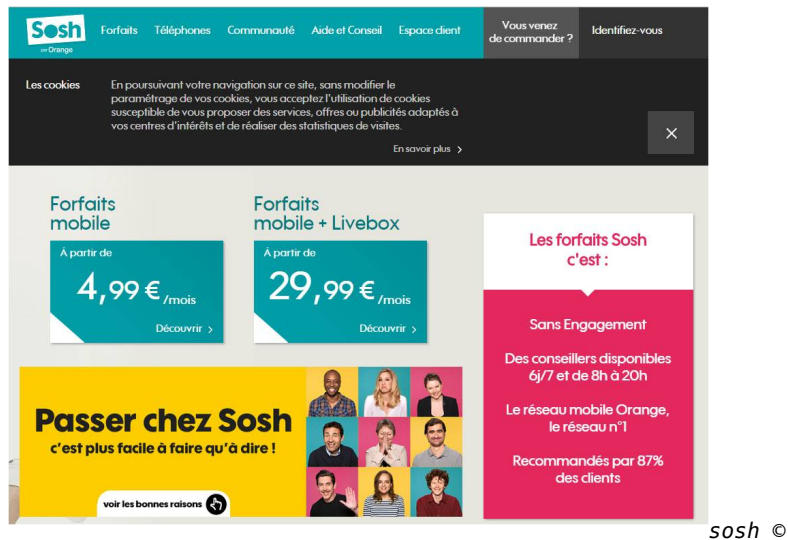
Sosh par Orange

Forfaits Téléphones Communauté Aide et Conseil Espace client

Vous venez de commander ?

Identifiez-vous

Les cookies

En poursuivant votre navigation sur ce site, sans modifier le paramétrage de vos cookies, vous acceptez l'utilisation de cookies susceptible de vous proposer des services, offres ou publicités adaptés à vos centres d'intérêts et de réaliser des statistiques de visites.

En savoir plus >

×

Forfaits mobile

À partir de

4,99 € /mois

Découvrir >

Forfaits mobile + Livebox

À partir de

29,99 € /mois

Découvrir >

Les forfaits Sosh c'est :

Sans Engagement

Des conseillers disponibles 6j/7 et de 8h à 20h

Le réseau mobile Orange, le réseau n°1

Recommandés par 87% des clients

Passer chez Sosh

c'est plus facile à faire qu'à dire !

voir les bonnes raisons

sosh ©